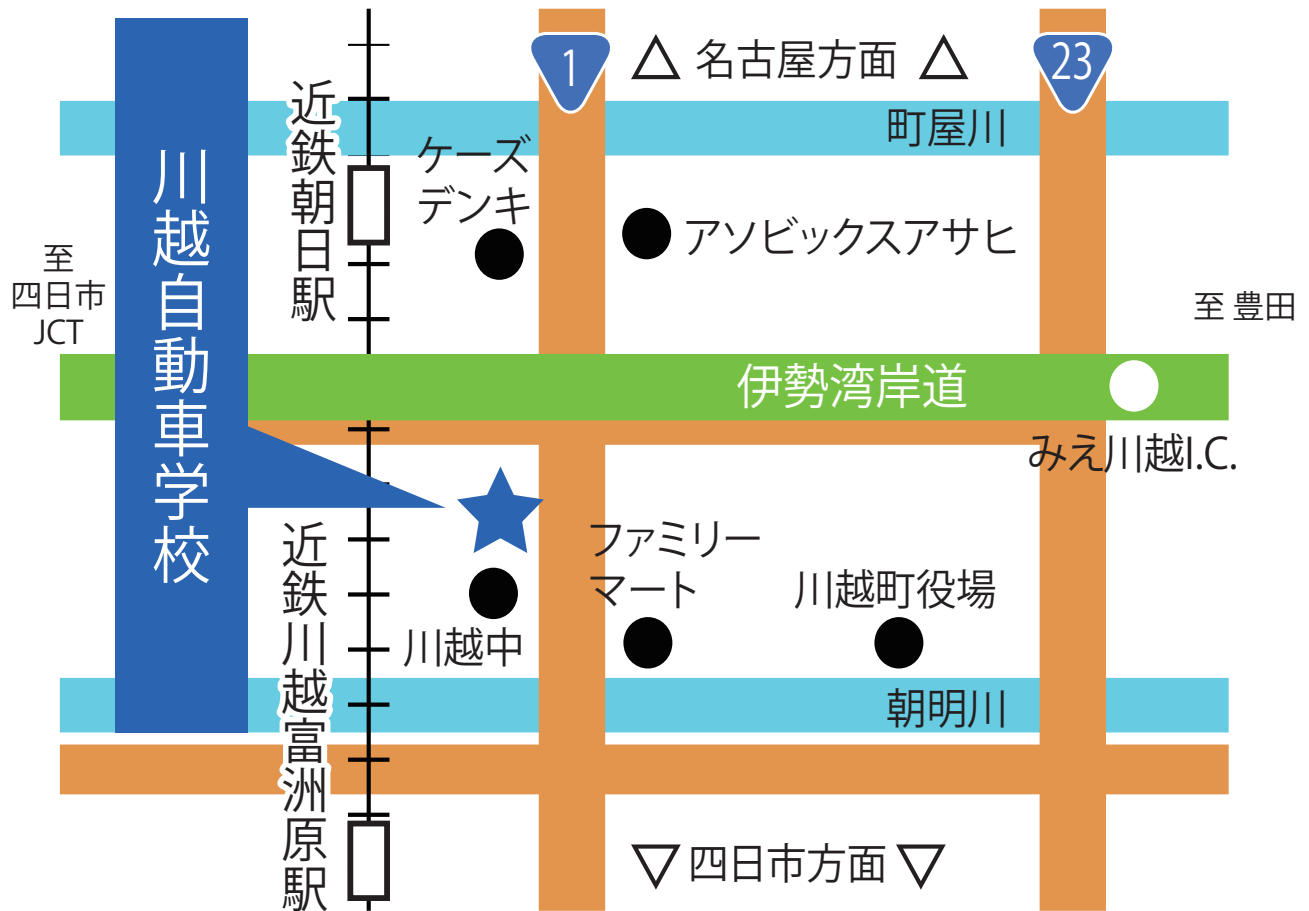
1

△ 名古屋方面 △

23

町屋川

近鉄朝日駅

ケーズデンキ

アソビックスアサヒ

至
四日市
JCT

川越自動車学校

至 豊田

伊勢湾岸道

みえ川越I.C.

近鉄川越富洲原駅

ファミリーマート

川越町役場

川越中

朝明川

▽ 四日市方面 ▽